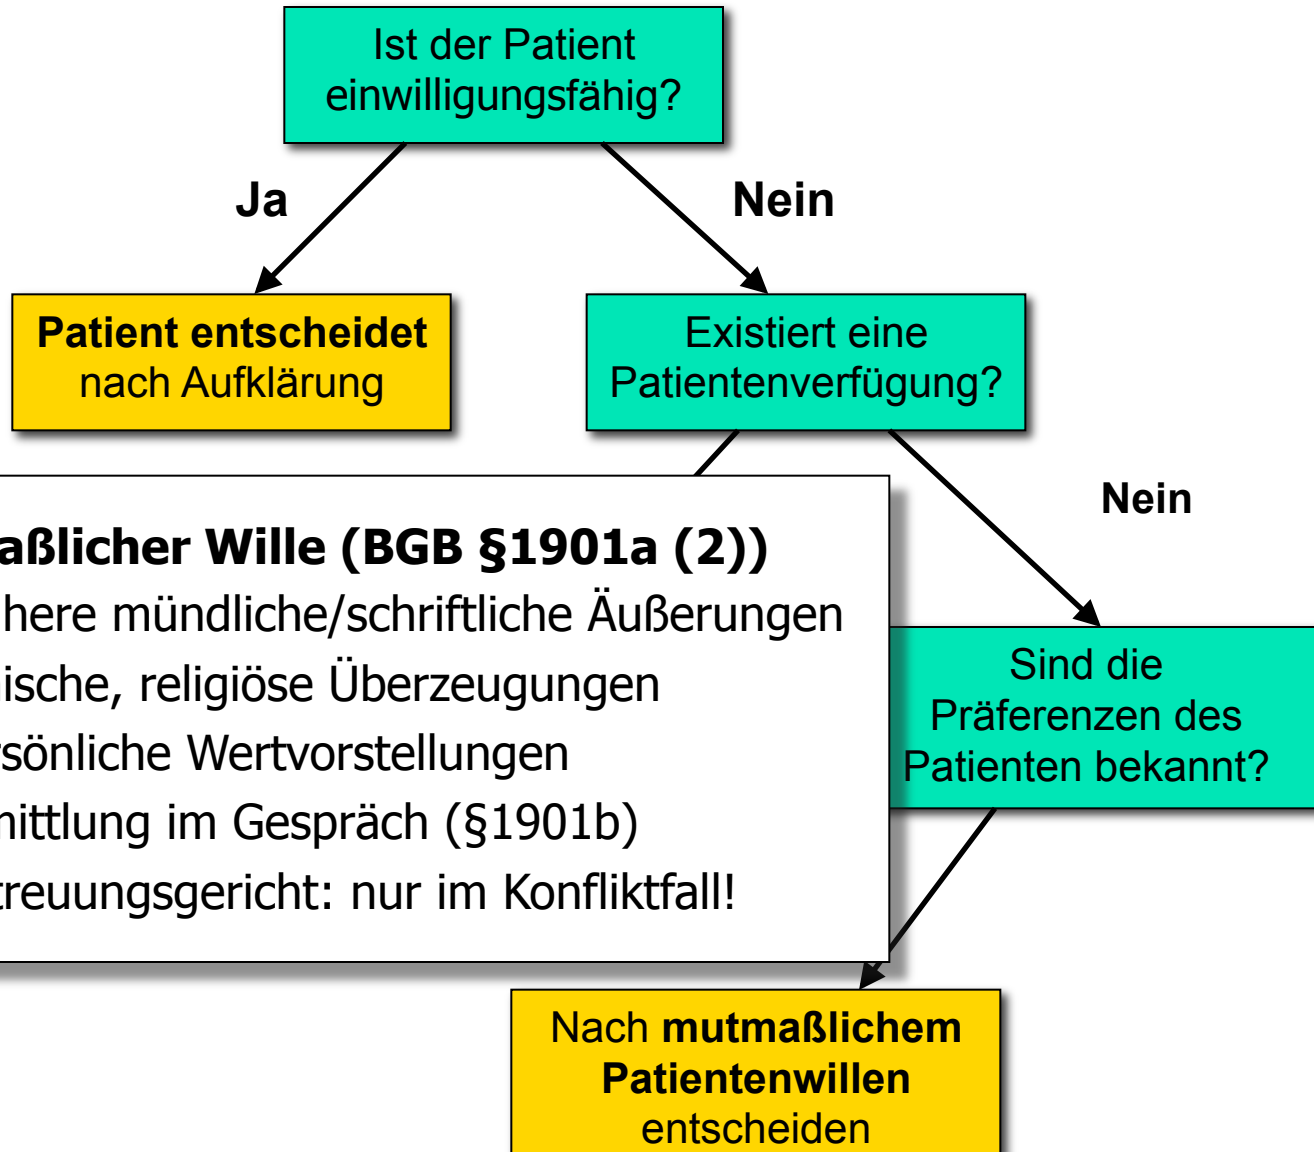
Ist der Patient einwilligungsfähig?

Ja

Nein

**Patient entscheidet** nach Aufklärung

Existiert eine Patientenverfügung?

Nein

aßlicher Wille (BGB §1901a (2))
here mündliche/schriftliche Äußerungen
ische, religiöse Überzeugungen
sönliche Wertvorstellungen
nittlung im Gespräch (§1901b)
treuungsgericht: nur im Konfliktfall!

Sind die Präferenzen des Patienten bekannt?

Nach **mutmaßlichem Patientenwillen** entscheiden